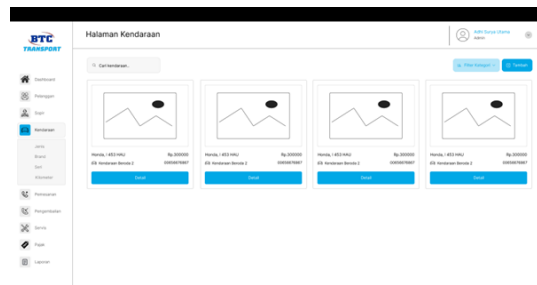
BTC TRANSPORT

Halaman Kendaraan

Adhi Surya Utama
admin

Cari kendaraan...

Filter Kategori

Tambah

Dashboard
Pelanggan
Supir
Kendaraan
Jenis
Brand
Seri
Kilometer
Pemesanan
Pengembalian
Servis
Pajak
Laporan

Honda, 1453 HAU
Rp.300000
ID: Kendaraan Bensin 2
0095667887
Detail

Honda, 1453 HAU
Rp.300000
ID: Kendaraan Bensin 2
0095667887
Detail

Honda, 1453 HAU
Rp.300000
ID: Kendaraan Bensin 2
0095667887
Detail

Honda, 1453 HAU
Rp.300000
ID: Kendaraan Bensin 2
0095667887
Detail